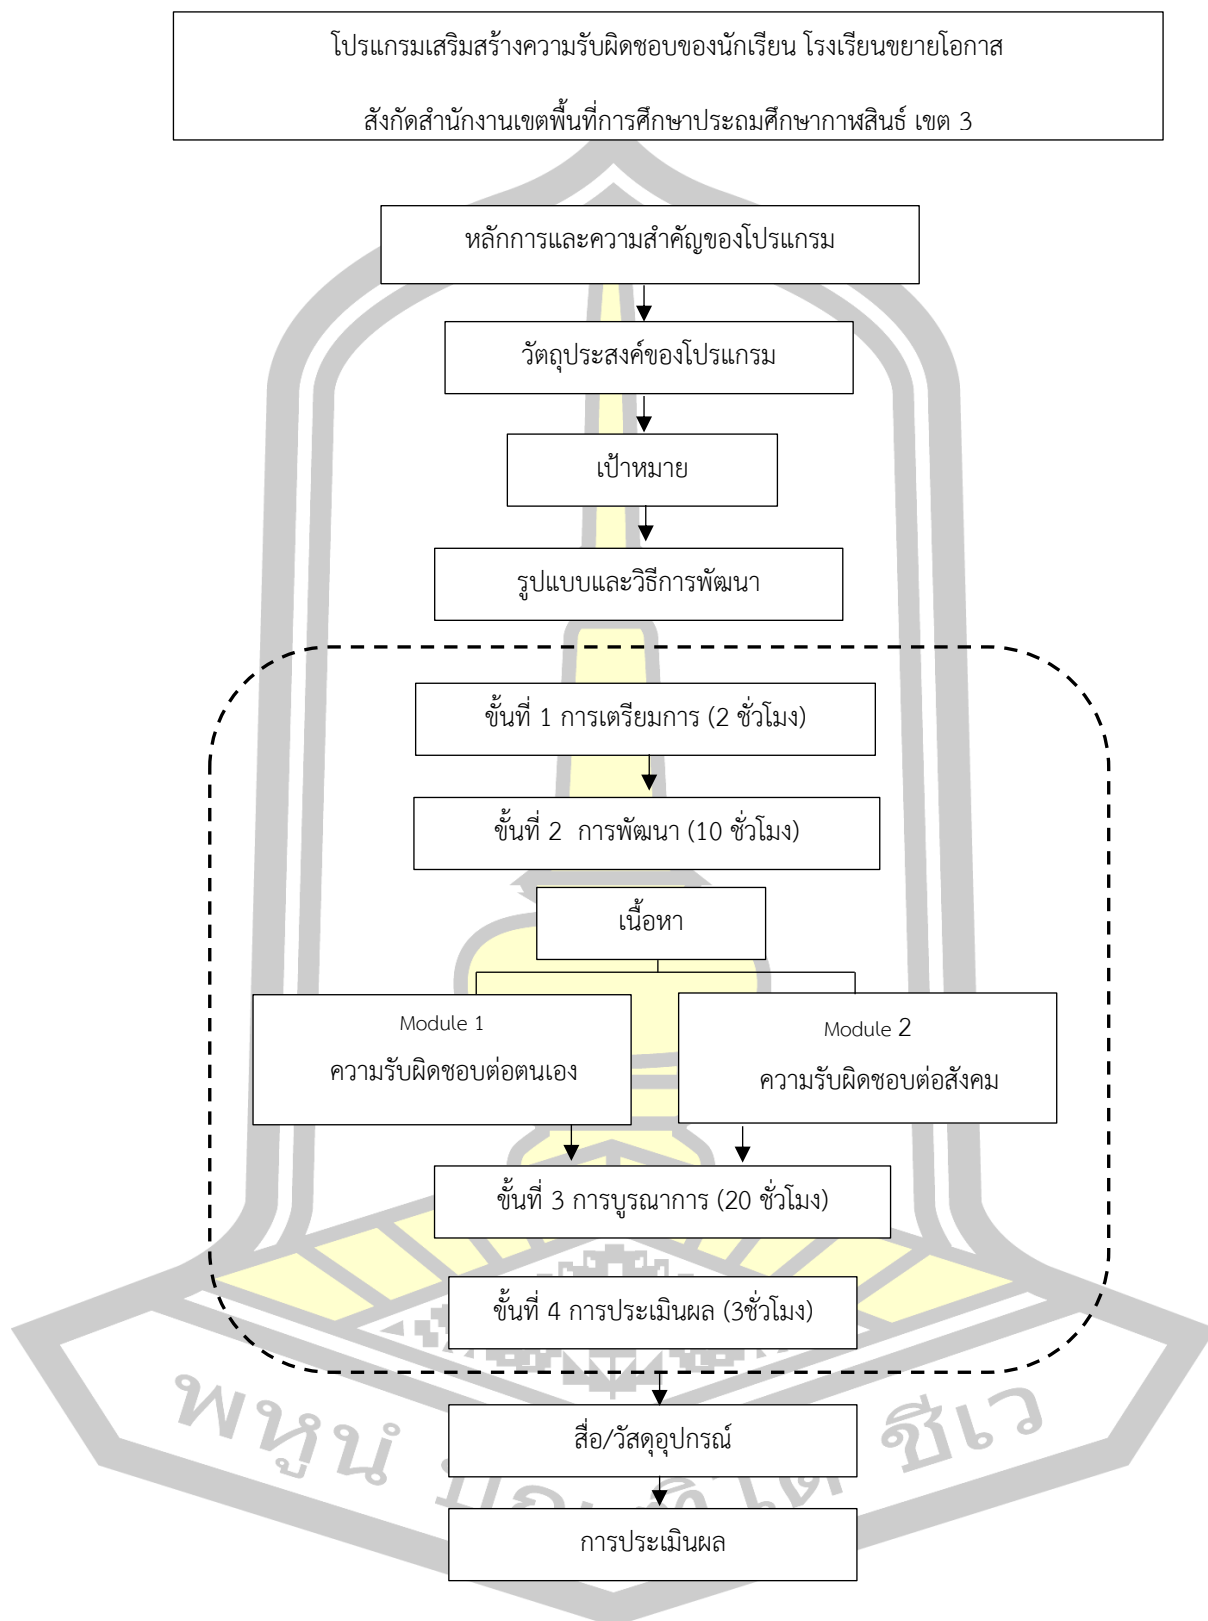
โปรแกรมเสริมสร้างความรับผิดชอบของนักเรียน โรงเรียนขยายโอกาส

สังกัดสำนักงานเขตพื้นที่การศึกษาประถมศึกษากาฬสินธุ์ เขต 3

หลักการและความสำคัญของโปรแกรม

วัตถุประสงค์ของโปรแกรม

เป้าหมาย

รูปแบบและวิธีการพัฒนา

ขั้นที่ 1 การเตรียมการ (2 ชั่วโมง)

ขั้นที่ 2 การพัฒนา (10 ชั่วโมง)

เนื้อหา

Module 1
ความรับผิดชอบต่อตนเอง

Module 2
ความรับผิดชอบต่อสังคม

ขั้นที่ 3 การบูรณาการ (20 ชั่วโมง)

ขั้นที่ 4 การประเมินผล (3ชั่วโมง)

สื่อ/วัสดุอุปกรณ์

การประเมินผล

พหูน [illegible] ชีเว